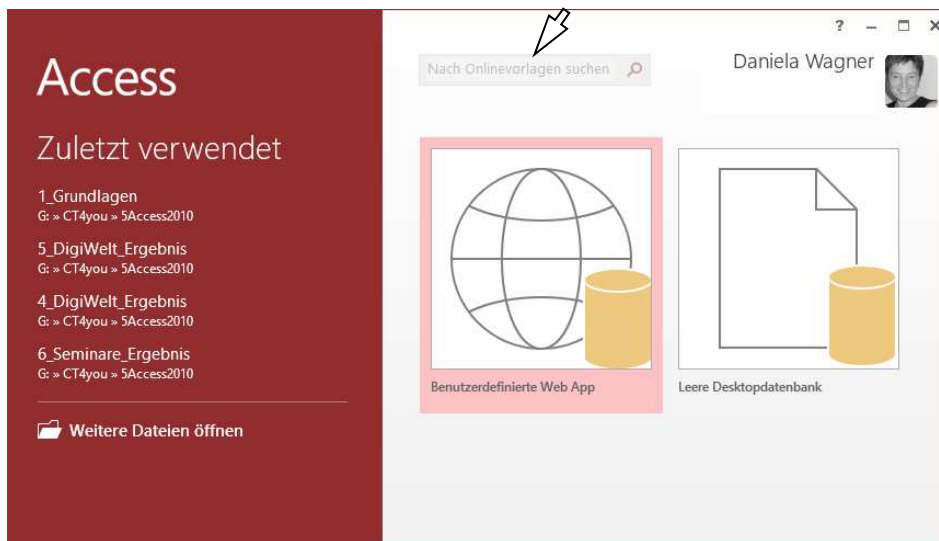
Access

Zuletzt verwendet

1_Grundlagen
G: » CT4you » 5Access2010

5_DigiWelt_Ergebnis
G: » CT4you » 5Access2010

4_DigiWelt_Ergebnis
G: » CT4you » 5Access2010

6_Seminare_Ergebnis
G: » CT4you » 5Access2010

Weitere Dateien öffnen

Nach Onlinevorlagen suchen

? – ☐ ✕

Daniela Wagner

Benutzerdefinierte Web App

Leere Desktopdatenbank